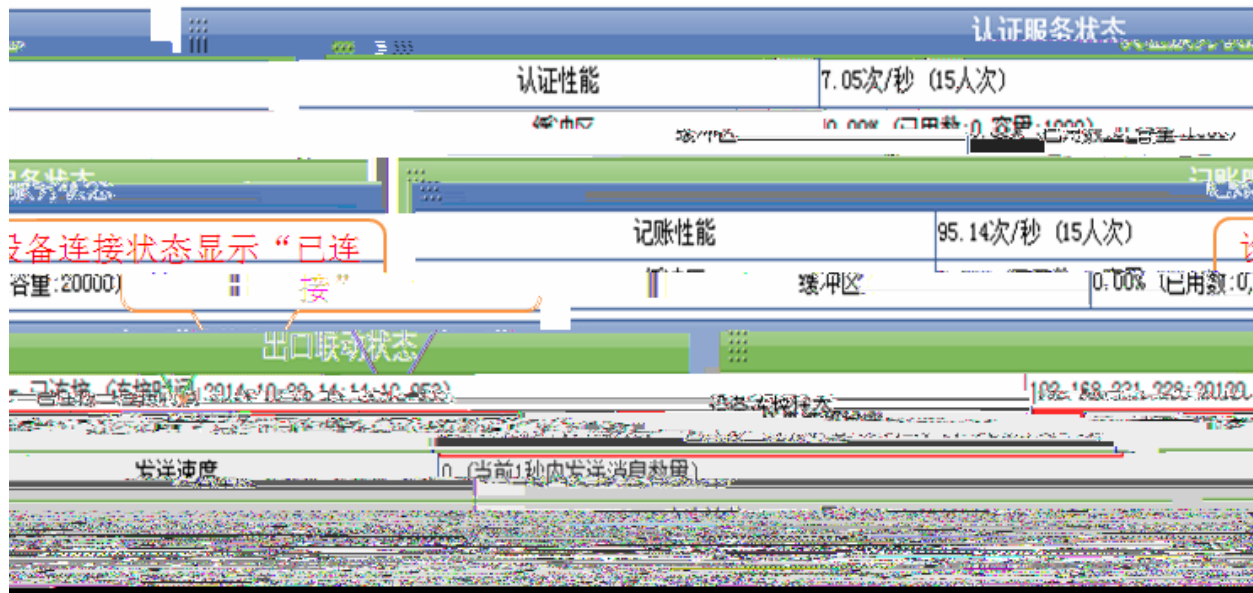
认证服务状态

认证性能 | 7.05次/秒 (15人次)

缓冲区 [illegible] 0.00% (已用数:0 容量:1000) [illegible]

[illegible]务状态

设备连接状态显示“已连接”

容量:20000)

记账性能 | 95.14次/秒 (15人次)

缓冲区 | 0.00% (已用数:0,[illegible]

出口联动状态

已连接 (连接时间 2014-10-28 14:14:10.953)

192.168.231.228:20130

设备连接状态

发送速度 | 0 (当前1秒内发送消息数量)